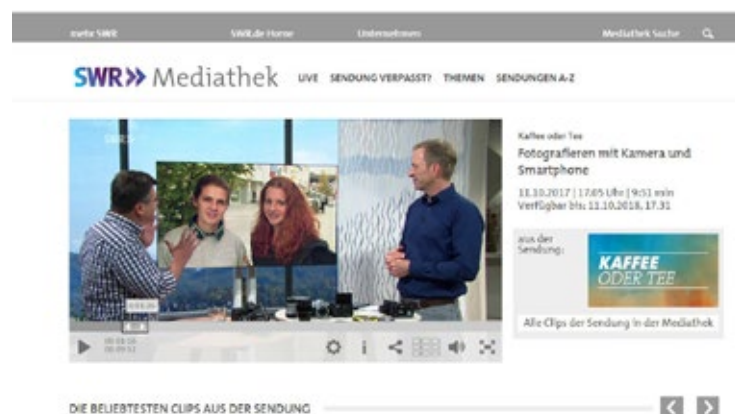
mehr SWR SWR.de Home Unternehmen Mediathek Suche

SWR» Mediathek LIVE SENDUNG VERPASST? THEMEN SENDUNGEN A-Z

SWR

Kaffee oder Tee

Fotografieren mit Kamera und Smartphone

11.10.2017 | 17:05 Uhr | 9:51 min
Verfügbar bis: 11.10.2018, 17:31

aus der Sendung:

KAFFEE ODER TEE

Alle Clips der Sendung in der Mediathek

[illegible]
00:04:56
00:09:51

DIE BELIEBTESTEN CLIPS AUS DER SENDUNG